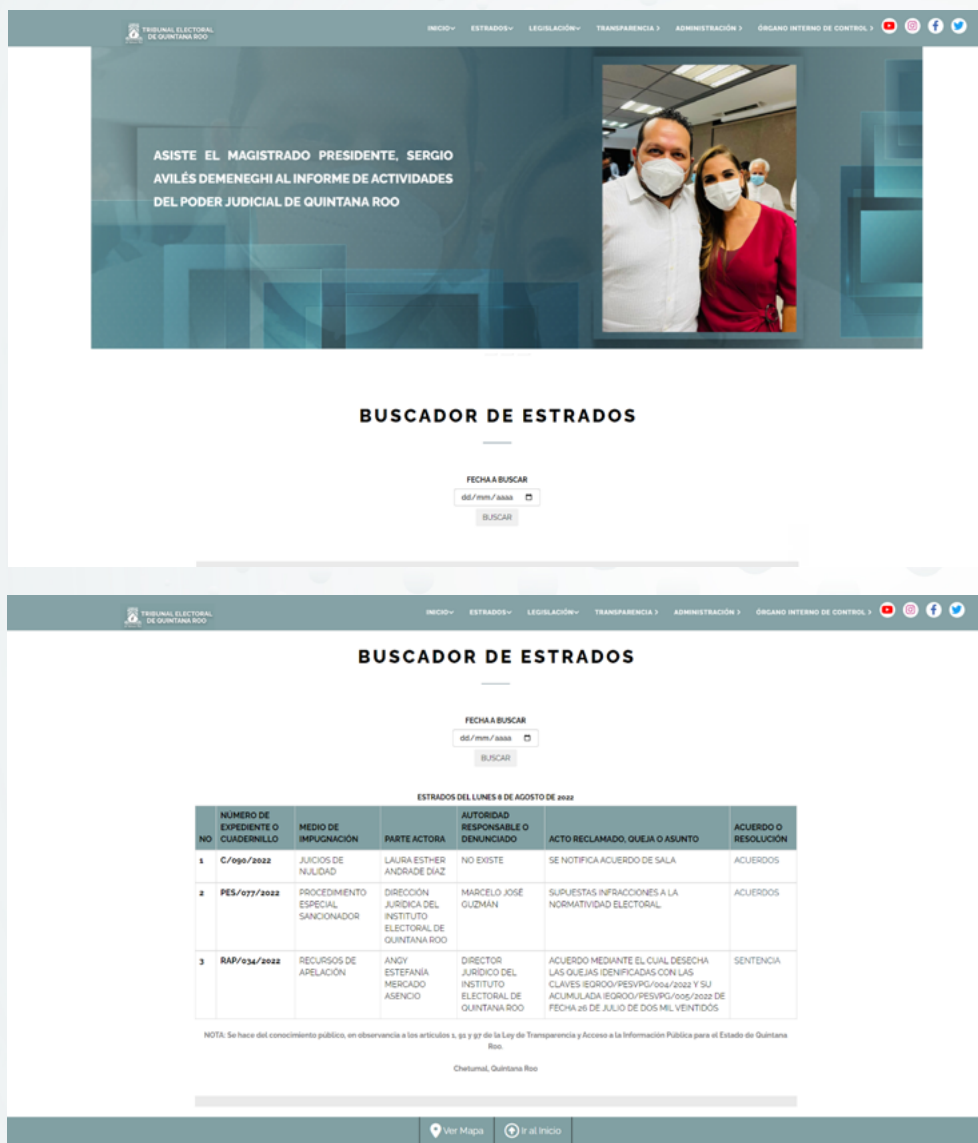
TRIBUNAL ELECTORAL DE QUINTANA ROO

INICIO ESTRADOS LEGISLACIÓN TRANSPARENCIA › ADMINISTRACIÓN › ÓRGANO INTERNO DE CONTROL ›

ASISTE EL MAGISTRADO PRESIDENTE, SERGIO AVILÉS DEMENEGHI AL INFORME DE ACTIVIDADES DEL PODER JUDICIAL DE QUINTANA ROO

BUSCADOR DE ESTRADOS

FECHA A BUSCAR

dd/mm/aaaa

BUSCAR

TRIBUNAL ELECTORAL DE QUINTANA ROO

INICIO ESTRADOS LEGISLACIÓN TRANSPARENCIA › ADMINISTRACIÓN › ÓRGANO INTERNO DE CONTROL ›

BUSCADOR DE ESTRADOS

FECHA A BUSCAR

dd/mm/aaaa

BUSCAR

ESTRADOS DEL LUNES 8 DE AGOSTO DE 2022

| NO | NÚMERO DE EXPEDIENTE O CUADERNILLO | MEDIO DE IMPUGNACIÓN | PARTE ACTORA | AUTORIDAD RESPONSABLE O DENUNCIADO | ACTO RECLAMADO, QUEJA O ASUNTO | ACUERDO O RESOLUCIÓN |
|---|---|---|---|---|---|---|
| 1 | C/090/2022 | JUICIOS DE NULIDAD | LAURA ESTHER ANDRADE DIAZ | NO EXISTE | SE NOTIFICA ACUERDO DE SALA | ACUERDOS |
| 2 | PES/077/2022 | PROCEDIMIENTO ESPECIAL SANCIONADOR | DIRECCIÓN JURIDICA DEL INSTITUTO ELECTORAL DE QUINTANA ROO | MARCELO JOSÉ GUZMAN | SUPUESTAS INFRACCIONES A LA NORMATIVIDAD ELECTORAL | ACUERDOS |
| 3 | RAP/034/2022 | RECURSOS DE APELACIÓN | ANGY ESTEFANÍA MERCADO ASENCIO | DIRECTOR JURÍDICO DEL INSTITUTO ELECTORAL DE QUINTANA ROO | ACUERDO MEDIANTE EL CUAL DESECHA LAS QUEJAS IDENIFICADAS CON LAS CLAVES IEQROO/PESVPG/004/2022 Y SU ACUMULADA IEQROO/PESVPG/005/2022 DE FECHA 26 DE JULIO DE DOS MIL VEINTIDÓS | SENTENCIA |

NOTA: Se hace del conocimiento público, en observancia a los artículos 1, 91 y 97 de la Ley de Transparencia y Acceso a la Información Pública para el Estado de Quintana Roo.

Chetumal, Quintana Roo

Ver Mapa  Ir al Inicio